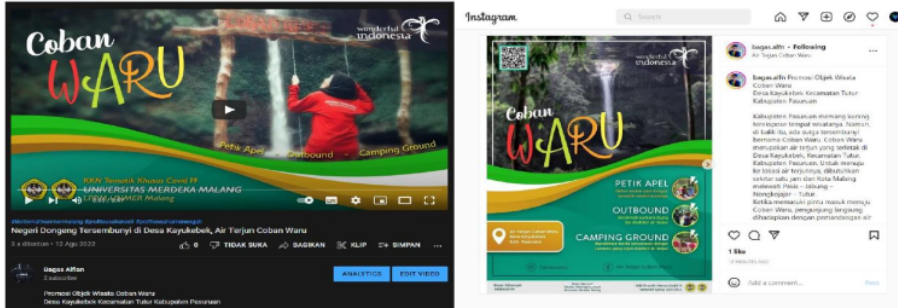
Coban
WARU
wonderful indonesia
Petik Apel
Outbound
Camping Ground
KKN Tematik Khusus Covid 19
UNIVERSITAS MERDEKA MALANG
#Wonderfulwaterfall #indonesiabawah #kotaswarnawangi
Negeri Dongeng Tersembunyi di Desa Kayukebek, Air Terjun Coban Waru
3 x ditonton • 12 Agu 2022
0 TIDAK SUKA BAGIKAN KLIP SIMPAN
Bagas Alfian
2 subscriber
ANALYTICS EDIT VIDEO
Promosi Objek Wisata Coban Waru
Desa Kayukebek Kecamatan Tutur Kabupaten Pasuruan

Instagram
Search
bagas.alfn • Following
Air Terjun Coban Waru
bagas.alfn Promosi Objek Wisata Coban Waru
Desa Kayukebek Kecamatan Tutur Kabupaten Pasuruan
Kabupaten Pasuruan memang kental konsepnya tempat wisatanya. Namun, di balik itu, ada juga tersembunyi bernama Coban Waru. Coban Waru merupakan air terjun yang terletak di Desa Kayukebek, Kecamatan Tutur, Kabupaten Pasuruan. Untuk menuju ke lokasi air terjunnya, dibutuhkan sekitar satu jam dari Kota Malang melewati Pilok – Jabung – Nongkojajar – Tutur.
Ketika memasuki pintu masuk menuju Coban Waru, pengunjung langsung dihadapkan dengan pemandangan air
Coban
WARU
PETIK APEL
OUTBOUND
CAMPING GROUND
1 like
Add a comment...
Post